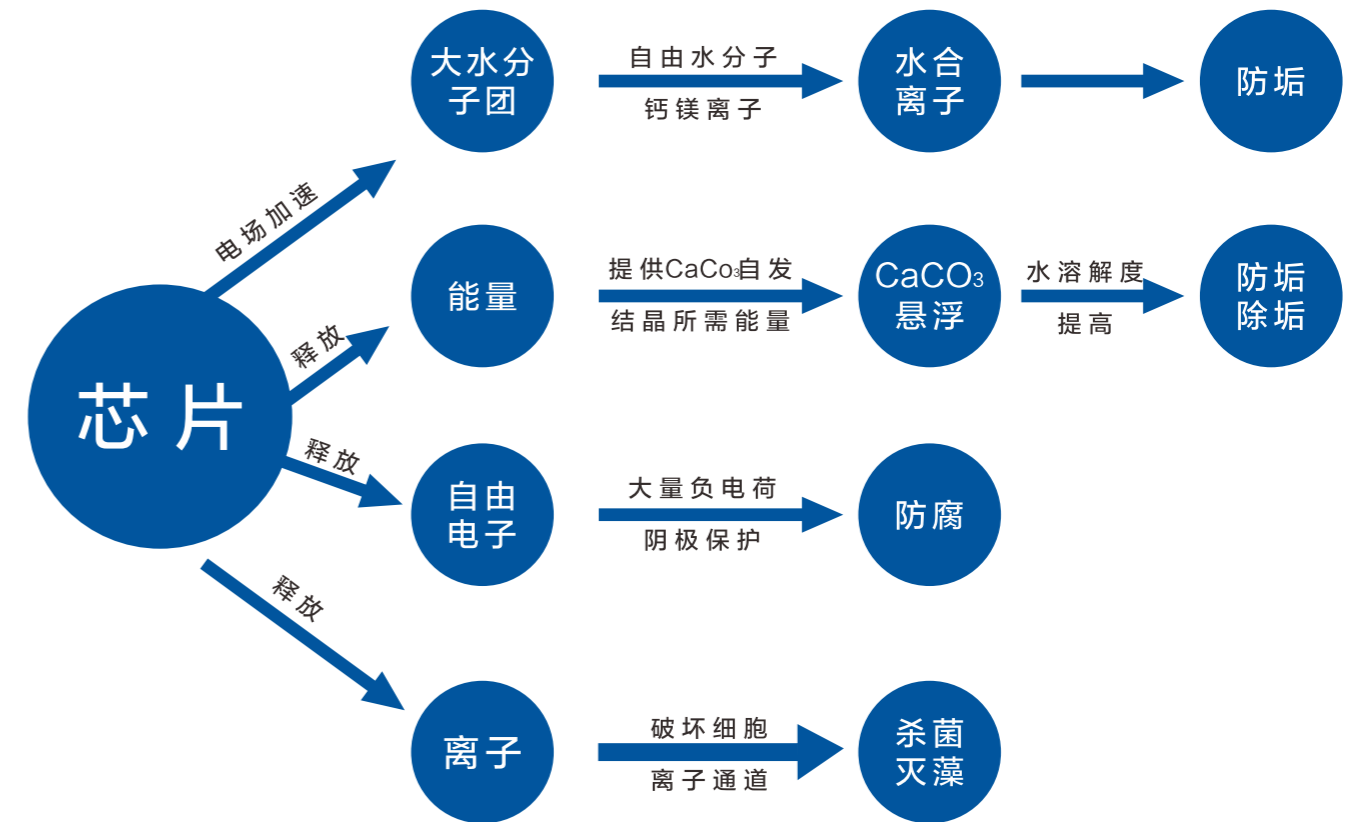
芯片

电场加速

大水分子团

自由水分子

钙镁离子

水合离子

防垢

释放

能量

提供$CaCo_3$自发

结晶所需能量

$CaCO_3$悬浮

水溶解度

提高

防垢除垢

释放

自由电子

大量负电荷

阴极保护

防腐

释放

离子

破坏细胞

离子通道

杀菌灭藻